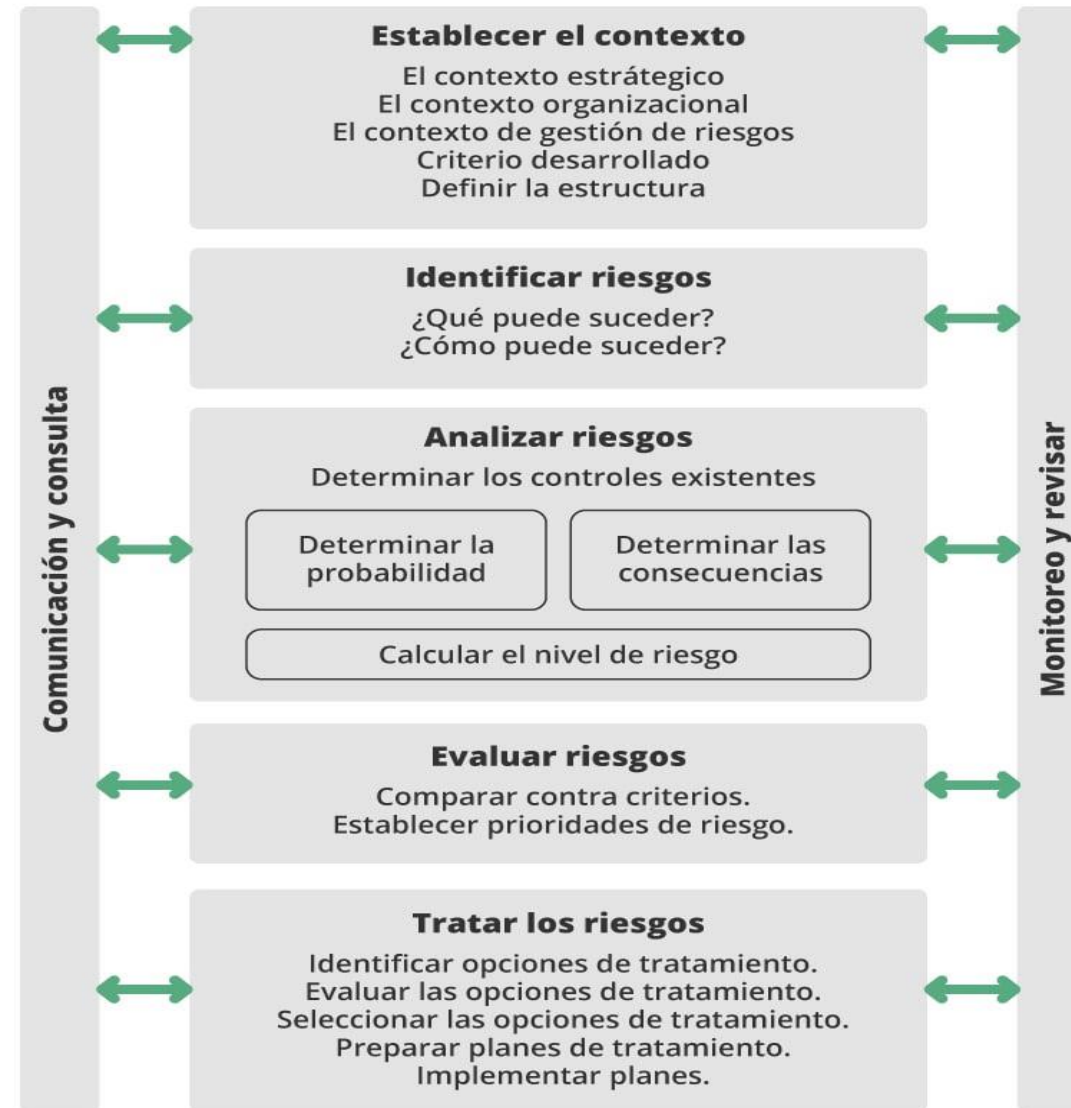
Comunicación y consulta

Establecer el contexto
El contexto estratégico
El contexto organizacional
El contexto de gestión de riesgos
Criterio desarrollado
Definir la estructura

Identificar riesgos
¿Qué puede suceder?
¿Cómo puede suceder?

Analizar riesgos
Determinar los controles existentes

Determinar la probabilidad

Determinar las consecuencias

Calcular el nivel de riesgo

Evaluar riesgos
Comparar contra criterios.
Establecer prioridades de riesgo.

Tratar los riesgos
Identificar opciones de tratamiento.
Evaluar las opciones de tratamiento.
Seleccionar las opciones de tratamiento.
Preparar planes de tratamiento.
Implementar planes.

Monitoreo y revisar